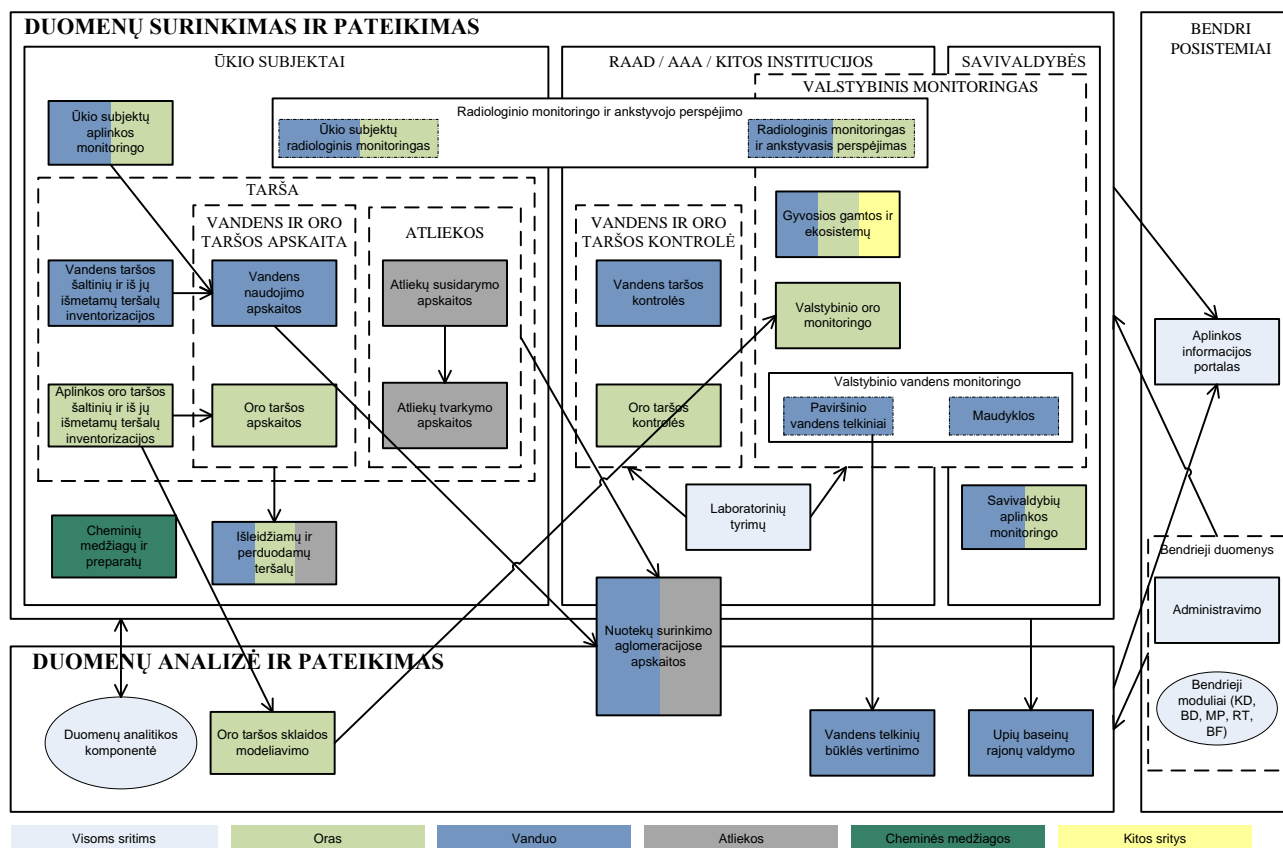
DUOMENŲ SURINKIMAS IR PATEIKIMAS

ŪKIO SUBJEKTAI

RAAD / AAA / KITOS INSTITUCIJOS

SAVIVALDYBĖS

BENDRI POSISTEMIAI

VALSTYBINIS MONITORINGAS

Ūkio subjektų aplinkos monitoringo

Radiologinio monitoringo ir ankstyvojo perspėjimo

Ūkio subjektų radiologinis monitoringas

Radiologinis monitoringas ir ankstyvasis perspėjimas

TARŠA

VANDENS IR ORO TARŠOS APSKAITA

ATLIEKOS

VANDENS IR ORO TARŠOS KONTROLĖ

Gyvosios gamtos ir ekosistemų

Vandens taršos šaltinių ir iš jų išmetamų teršalų inventorizacijos

Vandens naudojimo apskaitos

Atliekų susidarymo apskaitos

Vandens taršos kontrolės

Valstybinio oro monitoringo

Aplinkos informacijos portalas

Aplinkos oro taršos šaltinių ir iš jų išmetamų teršalų inventorizacijos

Oro taršos apskaitos

Atliekų tvarkymo apskaitos

Oro taršos kontrolės

Valstybinio vandens monitoringo

Paviršinio vandens telkiniai

Maudyklos

Laboratorinių tyrimų

Savivaldybių aplinkos monitoringo

Cheminių medžiagų ir preparatų

Išleidžiamų ir perduodamų teršalų

Bendrieji duomenys

Administravimo

Nuotekų surinkimo aglomeracijose apskaitos

DUOMENŲ ANALIZĖ IR PATEIKIMAS

Bendrieji moduliai (KD, BD, MP, RT, BF)

Duomenų analitikos komponentė

Oro taršos sklaidos modeliavimo

Vandens telkinių būklės vertinimo

Upių baseinų rajonų valdymo

Visoms sritims

Oras

Vanduo

Atliekos

Cheminės medžiagos

Kitos sritys